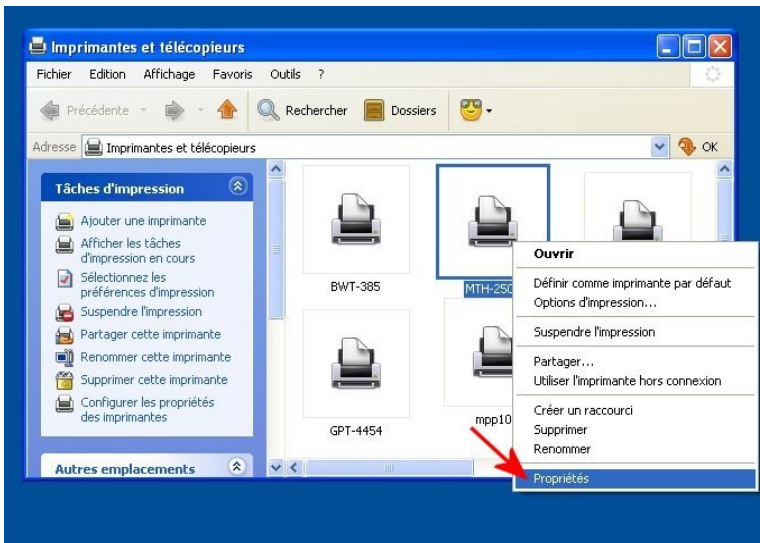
Imprimantes et télécopieurs

Fichier Edition Affichage Favoris Outils ?

Précédente Rechercher Dossiers

Adresse Imprimantes et télécopieurs OK

Tâches d'impression

Ajouter une imprimante
Afficher les tâches d'impression en cours
Sélectionnez les préférences d'impression
Suspendre l'impression
Partager cette imprimante
Renommer cette imprimante
Supprimer cette imprimante
Configurer les propriétés des imprimantes

Autres emplacements

BWT-385
MTH-250
GPT-4454
mpp10

Ouvrir
Définir comme imprimante par défaut
Options d'impression...
Suspendre l'impression
Partager...
Utiliser l'imprimante hors connexion
Créer un raccourci
Supprimer
Renommer
Propriétés